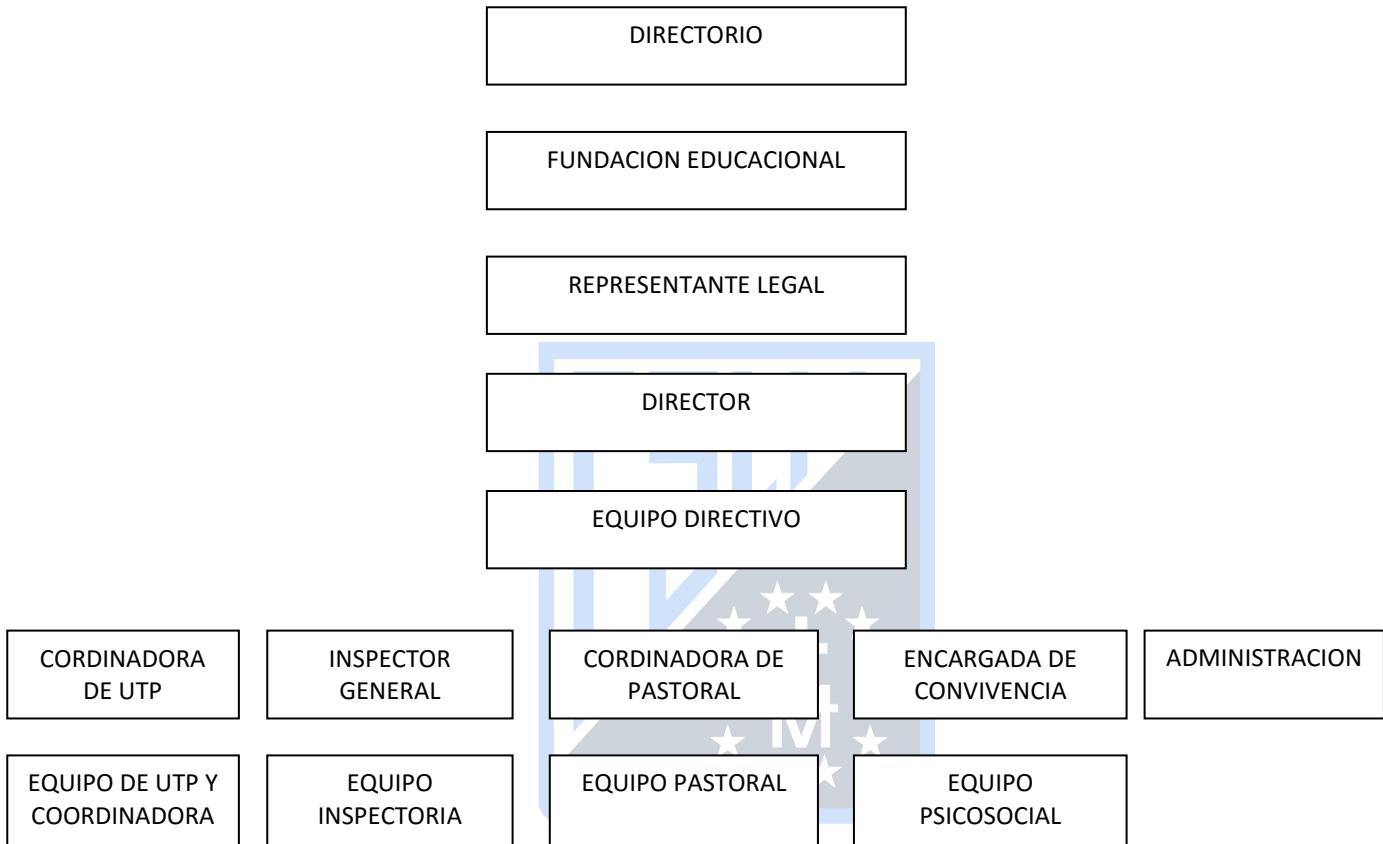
DIRECTORIO

FUNDACION EDUCACIONAL

REPRESENTANTE LEGAL

DIRECTOR

EQUIPO DIRECTIVO

CORDINADORA DE UTP

INSPECTOR GENERAL

CORDINADORA DE PASTORAL

ENCARGADA DE CONVIVENCIA

ADMINISTRACION

EQUIPO DE UTP Y COORDINADORA

EQUIPO INSPECTORIA

EQUIPO PASTORAL

EQUIPO PSICOSOCIAL